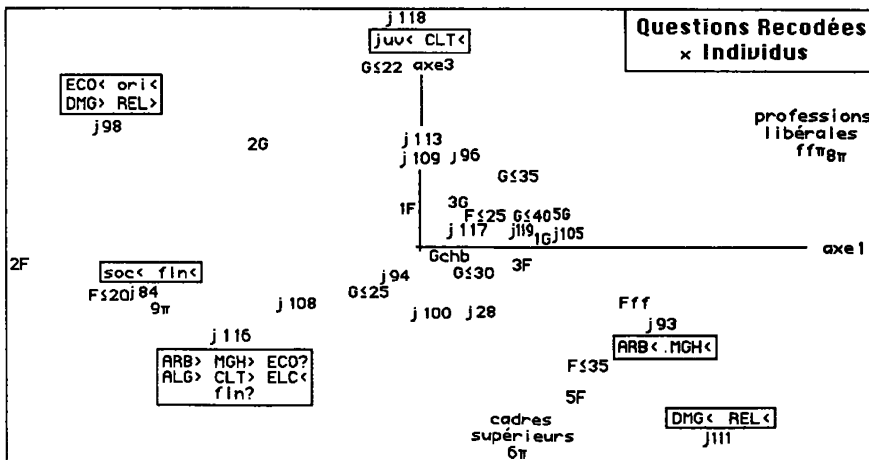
Questions Recodées × Individus

j118
juv< CLT<
G≤22 axe3

ECO< ori<
DMG> REL>
j98

2G

j113
j109 j96

professions libérales
ffπ 8π

G≤35

1F

3G
F≤25 G≤40 5G
j117 j119 1G j105

axe1

2F

Gchb
G≤30 3F

soc< fin<
F≤20 j84
9π

j94
G≤25

j108

j100 j28

Fff
j93

j116

ARB> MGH> ECO?
ALG> CLT> ELC<
fin?

ARB<.MGH<

F≤35

5F

cadres supérieurs
6π

DMG< REL<
j111